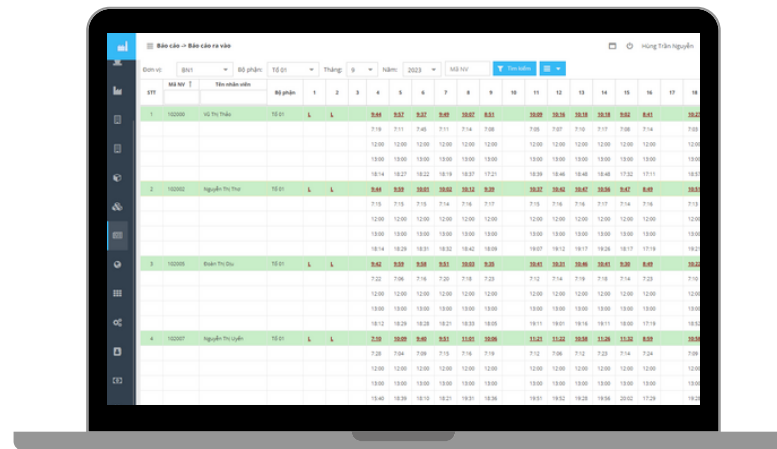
Báo cáo -> Báo cáo ra vào

Hùng Trần Nguyễn

Đơn vị: BN1 Bộ phận: Tổ 01 Tháng: 9 Năm: 2023 Mã NV Tìm kiếm

| STT | Mã NV | Tên nhân viên | Bộ phận | 1 | 2 | 3 | 4 | 5 | 6 | 7 | 8 | 9 | 10 | 11 | 12 | 13 | 14 | 15 | 16 | 17 | 18 |
|---|---|---|---|---|---|---|---|---|---|---|---|---|---|---|---|---|---|---|---|---|---|
| 1 | 102000 | Vũ Thị Thảo | Tổ 01 | L | L | | 9:44 | 9:57 | 9:37 | 9:49 | 10:07 | 8:51 | | 10:09 | 10:16 | 10:19 | 10:18 | 9:52 | 8:41 | | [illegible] |
| | | | | | | | 7:19 | 7:11 | 7:45 | 7:11 | 7:20 | 7:18 | | 7:05 | 7:07 | 7:10 | 7:17 | 7:08 | 7:14 | | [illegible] |
| | | | | | | | 12:00 | 12:00 | 12:00 | 12:00 | 12:00 | 12:00 | | 12:00 | 12:00 | 12:00 | 12:00 | 12:00 | 12:00 | | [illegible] |
| | | | | | | | 13:00 | 13:00 | 13:00 | 13:00 | 13:00 | 13:00 | | 13:00 | 13:00 | 13:00 | 13:00 | 13:00 | 13:00 | | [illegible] |
| | | | | | | | 18:14 | 18:27 | 18:22 | 18:19 | 18:37 | 17:21 | | 18:39 | 18:46 | 18:46 | 18:48 | 17:52 | 17:11 | | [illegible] |
| 2 | 102002 | Nguyễn Thị Thơ | Tổ 01 | L | L | | 9:44 | 9:59 | 10:01 | 10:02 | 10:12 | 9:20 | | 10:37 | 10:42 | 10:47 | 10:56 | 9:47 | 8:49 | | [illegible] |
| | | | | | | | 7:15 | 7:15 | 7:15 | 7:16 | 7:16 | 7:17 | | 7:15 | 7:16 | 7:17 | 7:16 | 7:16 | 7:16 | | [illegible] |
| | | | | | | | 12:00 | 12:00 | 12:00 | 12:00 | 12:00 | 12:00 | | 12:00 | 12:00 | 12:00 | 12:00 | 12:00 | 12:00 | | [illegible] |
| | | | | | | | 13:00 | 13:00 | 13:00 | 13:00 | 13:00 | 13:00 | | 13:00 | 13:00 | 13:00 | 13:00 | 13:00 | 13:00 | | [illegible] |
| | | | | | | | 18:14 | 18:29 | 18:31 | 18:32 | 18:42 | 18:09 | | 19:07 | 19:12 | 19:17 | 19:26 | 18:17 | 17:19 | | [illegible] |
| 3 | 102005 | Đoàn Thị Dịu | Tổ 01 | L | L | | 9:42 | 9:53 | 9:58 | 9:51 | 10:03 | 9:35 | | 10:31 | 10:46 | 10:44 | 10:41 | 9:30 | 8:49 | | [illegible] |
| | | | | | | | 7:22 | 7:06 | 7:16 | 7:20 | 7:18 | 7:23 | | 7:12 | 7:14 | 7:19 | 7:16 | 7:14 | 7:23 | | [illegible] |
| | | | | | | | 12:00 | 12:00 | 12:00 | 12:00 | 12:00 | 12:00 | | 12:00 | 12:00 | 12:00 | 12:00 | 12:00 | 12:00 | | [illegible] |
| | | | | | | | 13:00 | 13:00 | 13:00 | 13:00 | 13:00 | 13:00 | | 13:00 | 13:00 | 13:00 | 13:00 | 13:00 | 13:00 | | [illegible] |
| | | | | | | | 18:12 | 18:20 | 18:28 | 18:21 | 18:33 | 18:20 | | 19:11 | 19:01 | 19:10 | 19:05 | 18:00 | 18:12 | | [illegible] |
| 4 | 102007 | Nguyễn Thị Uyên | Tổ 01 | L | L | | 7:10 | 10:09 | 9:40 | 9:11 | 11:01 | 10:06 | | 11:21 | 11:22 | 10:59 | 11:26 | 11:32 | 9:59 | | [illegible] |
| | | | | | | | 7:28 | 7:04 | 7:09 | 7:15 | 7:16 | 7:23 | | 7:16 | 7:28 | 7:19 | 7:14 | 7:24 | | | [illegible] |
| | | | | | | | 12:00 | 12:00 | 12:00 | 12:00 | 12:00 | 12:00 | | 12:00 | 12:00 | 12:00 | 12:00 | 12:00 | 12:00 | | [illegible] |
| | | | | | | | 13:00 | 13:00 | 13:00 | 13:00 | 13:00 | 13:00 | | 13:00 | 13:00 | 13:00 | 13:00 | 13:00 | 13:00 | | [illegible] |
| | | | | | | | 15:40 | 18:39 | 18:10 | 18:21 | 18:21 | 18:36 | | 19:31 | 19:52 | 19:28 | 19:56 | 20:02 | 17:29 | | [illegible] |